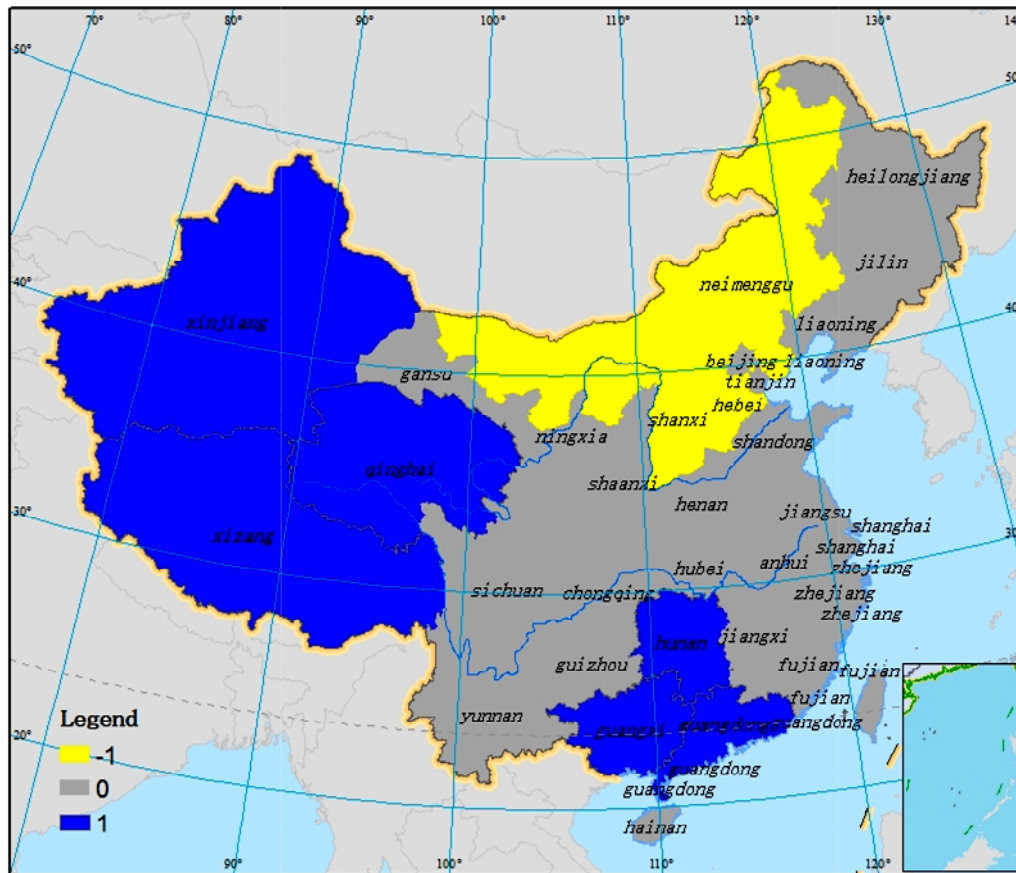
70° 80° 90° 100° 110° 120° 130° 14

50°

40°

30°

20°

heilongjiang

jilin

neimenggu

liaoning

xinjiang

beijing liaoning

gansu

tianjin

hebei

shanxi

ningxia

shandong

qinghai

shaanxi

henan

jiangsu

shanghai

xizang

shanghai

hubei

anhui

zhejiang

sichuan

chongqing

zhejiang

zhejiang

hunan

jiangxi

guizhou

fujian

fujian

fujian

yunnan

guangxi

guangdong

guangdong

guangdong

guangdong

hainan

Legend

-1

0

1

90° 100° 110° 120°